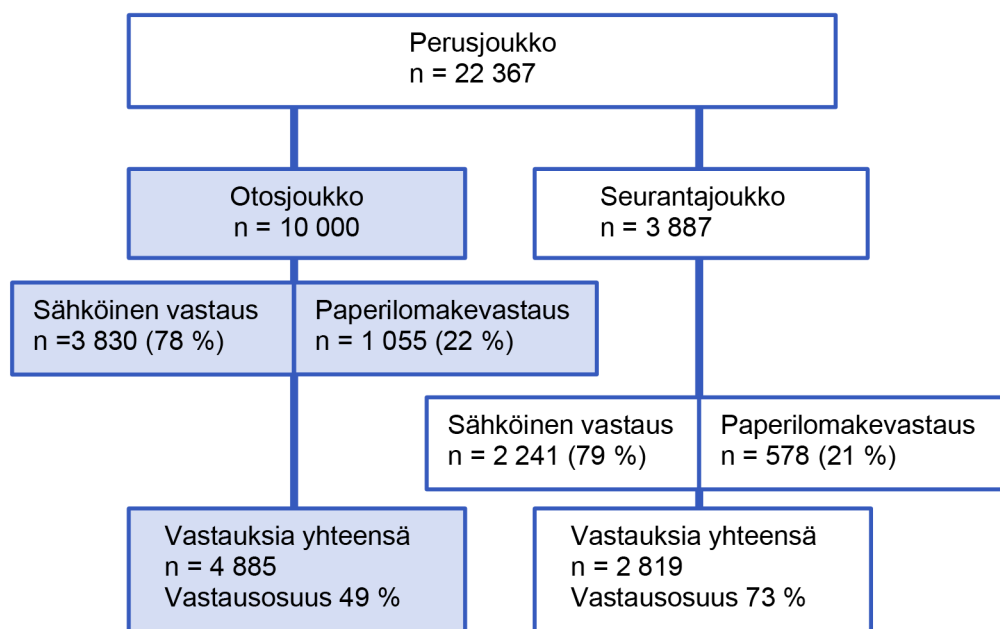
Perusjoukko
n = 22 367

Otosjoukko
n = 10 000

Seurantajoukko
n = 3 887

Sähköinen vastaus
n =3 830 (78 %)

Paperilomakevastaus
n = 1 055 (22 %)

Sähköinen vastaus
n = 2 241 (79 %)

Paperilomakevastaus
n = 578 (21 %)

Vastauksia yhteensä
n = 4 885
Vastausosuus 49 %

Vastauksia yhteensä
n = 2 819
Vastausosuus 73 %